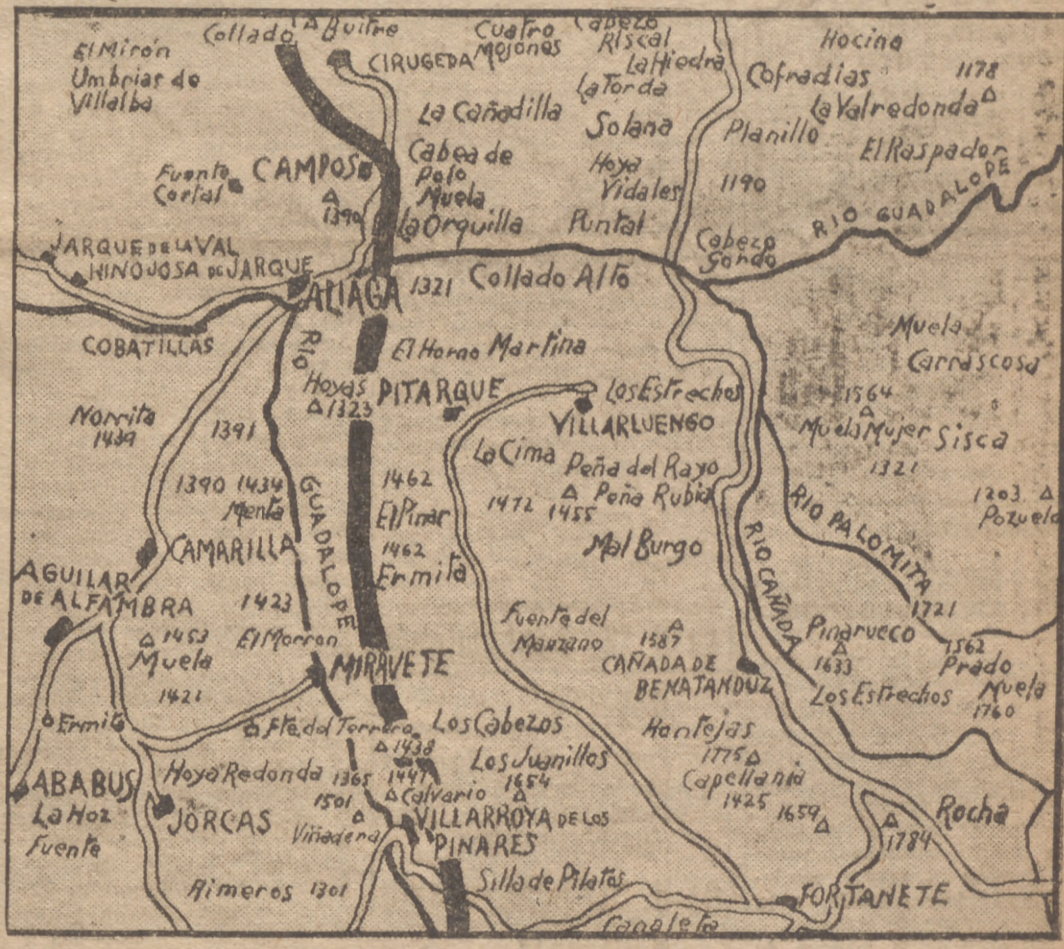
Collado Buitre
Cuatro Mojones
Cabezo Riscal
La Hiedra
Hocina
El Mirón
Umbrias de Villalba
CIRUGEDA
La Torda
Cofradias
1178
La Valredonda
La Cañadilla
Solana
Planillo
Cabeza de Pelo
Hoya
El Raspador
Fuente Cortal
CAMPOS
Muela
Vidales
1190
RIO GUADALOPE
1390
La Orquilla
Puntal
JARQUE DE LA VAL
HINOJOSA DE JARQUE
Cabezo Gordo
ALIAGA
1321
Collado Alto
COBATILLAS
Rio
El Horno
Martina
Muela
Carrascosa
Hoyas
1323
PITARQUE
Los Estrechos
1564
Norrita
1439
1391
VILLARLUENGO
Muela Mujer
Sisca
La Cima
Peña del Rayo
1321
1390
1434
1462
Peña Rubia
Menta
GUADALOPE
El Pinar
1472
1455
1203
Pozuelo
RIO PALOMITA
CAMARILLA
1462
Mal Burgo
AGUILAR DE ALFAMBRA
Ermita
RIO CAÑADA
1423
1721
Fuente del Manzano
1587
Pinarueco
1562
1453
El Morron
1633
Prado
Muela
MIRAVETE
CAÑADA DE BENATANDUZ
Muela
1421
Los Estrechos
1760
Ermita
Fte del Torrero
Los Cabezos
Hontejas
1438
Los Juanillos
1775
Hoya Redonda
1365
1447
1654
Capellania
ABABUS
Rocha
1501
Calvario
1425
1659
1784
La Hoz
JORCAS
VILLARROYA DE LOS PINARES
Fuente
Viñadera
Silla de Pilatos
Aimeros
1301
FORTANETE
Canaleta